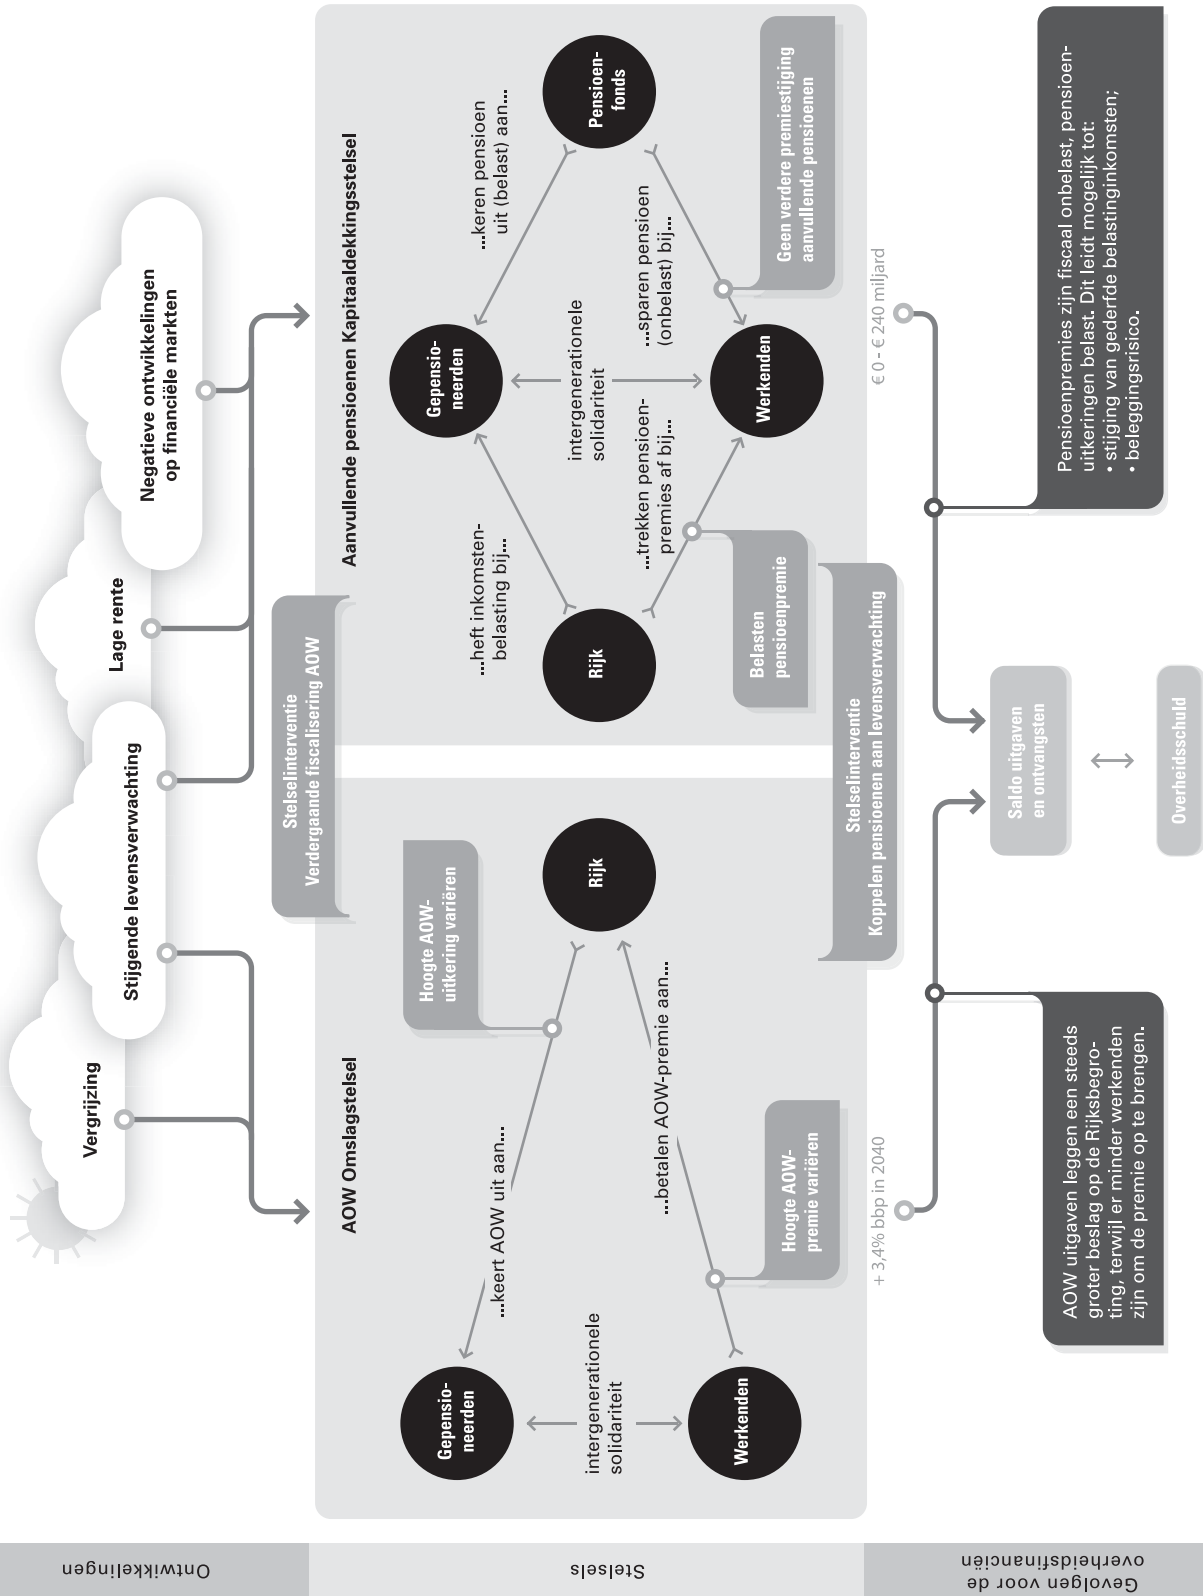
Ontwikkelingen

Vergrijzing

Stijgende levensverwachting

Lage rente

Negatieve ontwikkelingen op financiële markten

Stelsels

AOW Omslagstelsel

Gepensioneerden

Werkenden

intergenerationele solidariteit

...keert AOW uit aan...

...betalen AOW-premie aan...

Rijk

Hoogte AOW-uitkering variëren

Hoogte AOW-premie variëren

Stelselinterventie
Verdergaande fiscalisering AOW

Stelselinterventie
Koppelen pensioenen aan levensverwachting

Aanvullende pensioenen Kapitaaldekkingsstelsel

Gepensioneerden

Werkenden

Rijk

Pensioenfonds

intergenerationele solidariteit

...heft inkomstenbelasting bij...

...trekken pensioenpremies af bij...

...keren pensioen uit (belast) aan...

...sparen pensioen (onbelast) bij...

Belasten pensioenpremie

Geen verdere premiestijging aanvullende pensioenen

Gevolgen voor de overheidsfinanciën

+ 3,4% bbp in 2040

€ 0 - € 240 miljard

Saldo uitgaven en ontvangsten

Overheidsschuld

AOW uitgaven leggen een steeds groter beslag op de Rijksbegroting, terwijl er minder werkenden zijn om de premie op te brengen.

Pensioenpremies zijn fiscaal onbelast, pensioenuitkeringen belast. Dit leidt mogelijk tot:
• stijging van gederfde belastinginkomsten;
• beleggingsrisico.